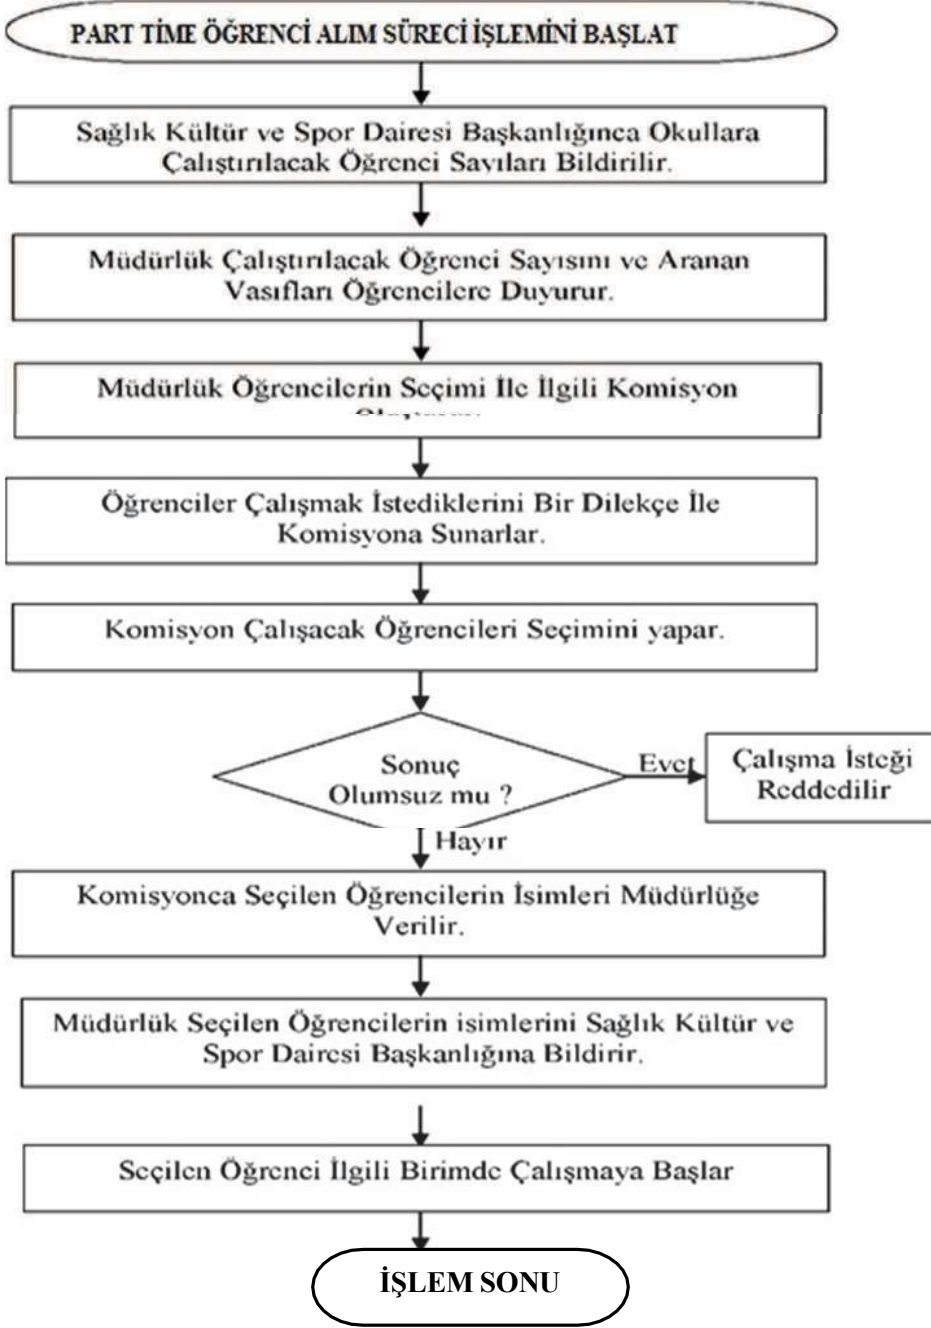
PART TİME ÖĞRENCİ ALIM SÜRECİ İŞLEMİNİ BAŞLAT

Sağlık Kültür ve Spor Dairesi Başkanlığınca Okullara Çalıştırılacak Öğrenci Sayıları Bildirilir.

Müdürlük Çalıştırılacak Öğrenci Sayısını ve Aranan Vasıfları Öğrencilere Duyurur.

Müdürlük Öğrencilerin Seçimi İle İlgili Komisyon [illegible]

Öğrenciler Çalışmak İstediklerini Bir Dilekçe İle Komisyona Sunarlar.

Komisyon Çalışacak Öğrencileri Seçimini yapar.

Sonuç Olumsuz mu ?

Evet

Çalışma İsteği Reddedilir

Hayır

Komisyonca Seçilen Öğrencilerin İsimleri Müdürlüğe Verilir.

Müdürlük Seçilen Öğrencilerin isimlerini Sağlık Kültür ve Spor Dairesi Başkanlığına Bildirir.

Seçilen Öğrenci İlgili Birimde Çalışmaya Başlar

İŞLEM SONU